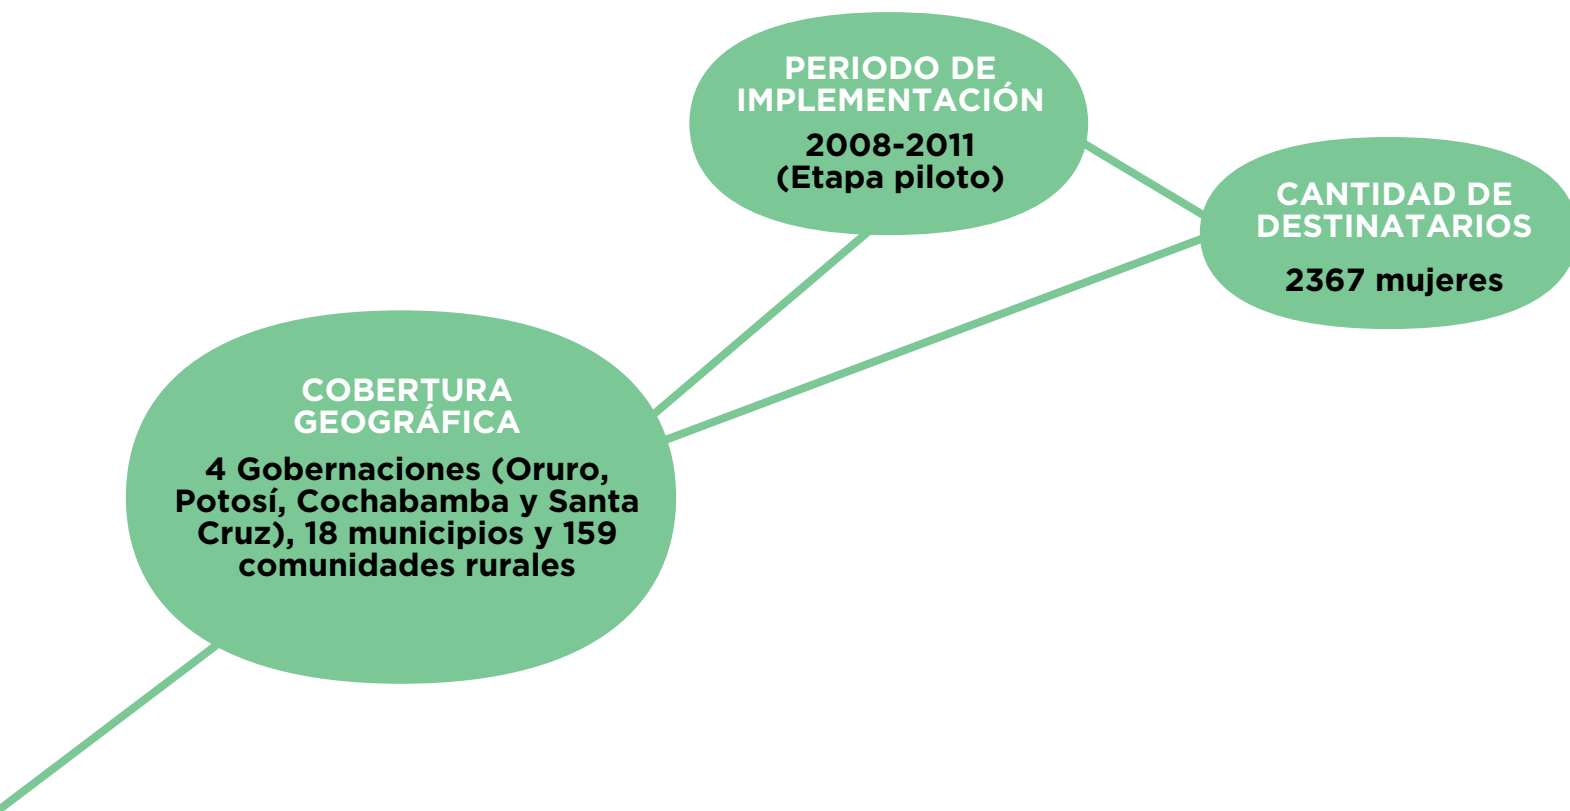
PERIODO DE IMPLEMENTACIÓN

2008-2011 (Etapa piloto)

CANTIDAD DE DESTINATARIOS

2367 mujeres

COBERTURA GEOGRÁFICA

4 Gobernaciones (Oruro, Potosí, Cochabamba y Santa Cruz), 18 municipios y 159 comunidades rurales